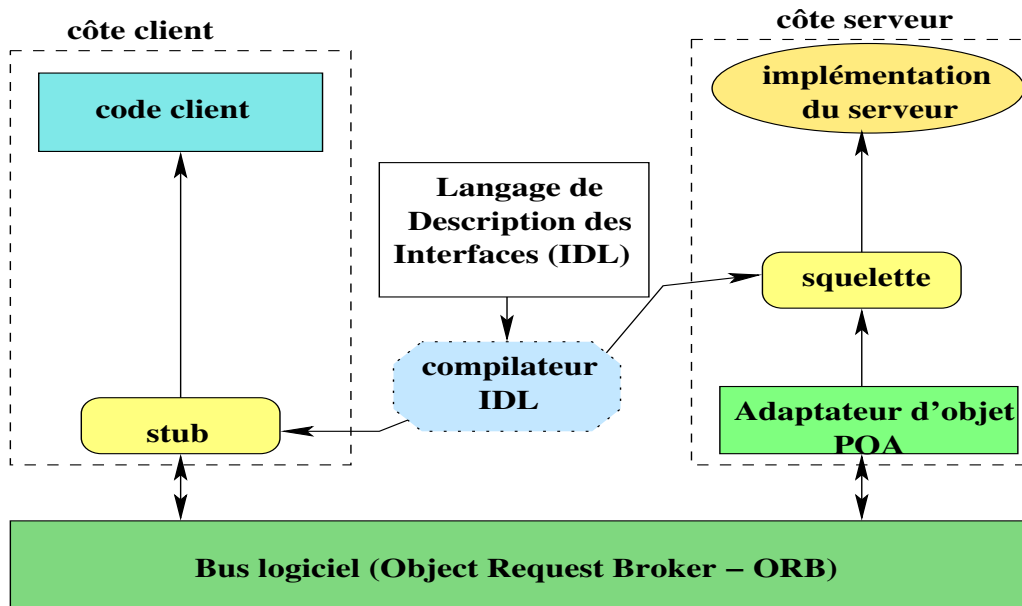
côte client

code client

stub

côte serveur

implémentation du serveur

squelette

Adaptateur d'objet POA

Langage de Description des Interfaces (IDL)

compilateur IDL

Bus logiciel (Object Request Broker − ORB)